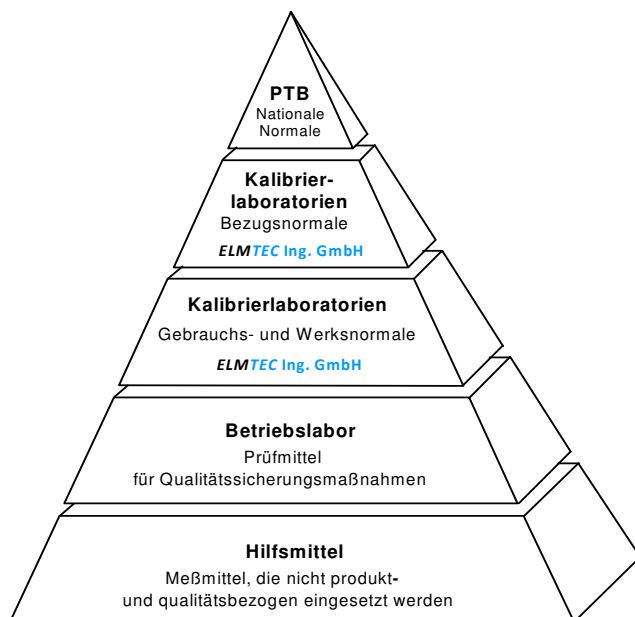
PTB
Nationale Normale

Kalibrierlaboratorien
Bezugsnormale
ELMTEC Ing. GmbH

Kalibrierlaboratorien
Gebrauchs- und Werksnormale
ELMTEC Ing. GmbH

Betriebslabor
Prüfmittel für Qualitätssicherungsmaßnahmen

Hilfsmittel
Meßmittel, die nicht produkt- und qualitätsbezogen eingesetzt werden